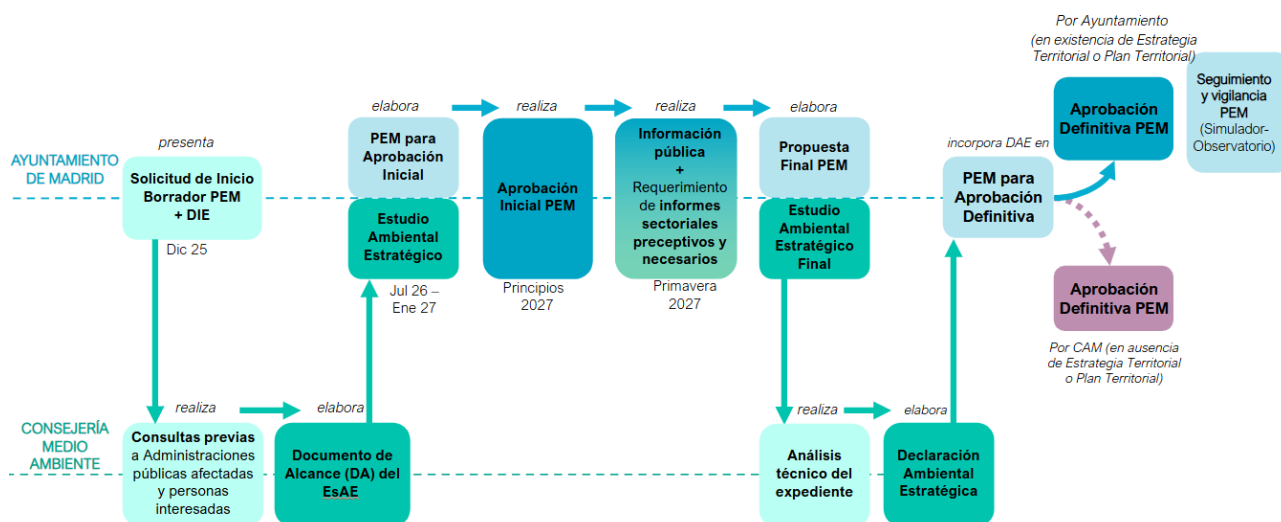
AYUNTAMIENTO DE MADRID

presenta

Solicitud de Inicio Borrador PEM + DIE

Dic 25

elabora

PEM para Aprobación Inicial

Estudio Ambiental Estratégico

Jul 26 – Ene 27

realiza

Aprobación Inicial PEM

Principios 2027

realiza

Información pública + Requerimiento de informes sectoriales preceptivos y necesarios

Primavera 2027

elabora

Propuesta Final PEM

Estudio Ambiental Estratégico Final

incorpora DAE en

PEM para Aprobación Definitiva

Por Ayuntamiento (en existencia de Estrategia Territorial o Plan Territorial)

Aprobación Definitiva PEM

Seguimiento y vigilancia PEM (Simulador-Observatorio)

Aprobación Definitiva PEM

Por CAM (en ausencia de Estrategia Territorial o Plan Territorial)

CONSEJERÍA MEDIO AMBIENTE

realiza

Consultas previas a Administraciones públicas afectadas y personas interesadas

elabora

Documento de Alcance (DA) del EsAE

realiza

Análisis técnico del expediente

elabora

Declaración Ambiental Estratégica